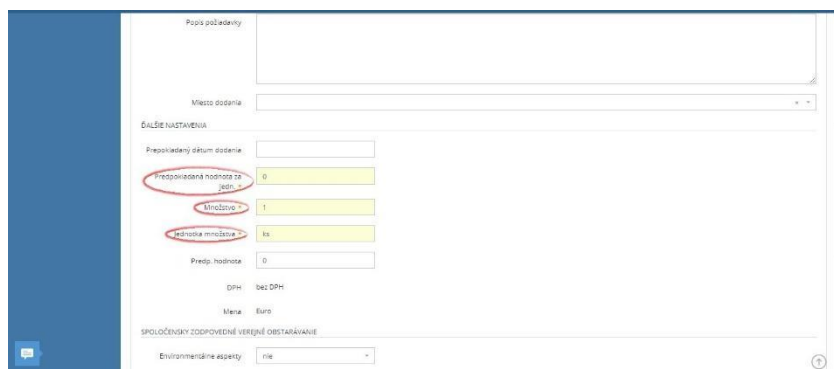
Popis požiadavky

Miesto dodania

ĎALŠIE NASTAVENIA

Predpokladaný dátum dodania

Predpokladaná hodnota za jedn. *
0

Množstvo *
1

Jednotka množstva *
ks

Predp. hodnota
0

DPH
bez DPH

Mena
Euro

SPOLOČENSKY ZODPOVEDNÉ VEREJNÉ OBSTARÁVANIE

Environmentálne aspekty
nie